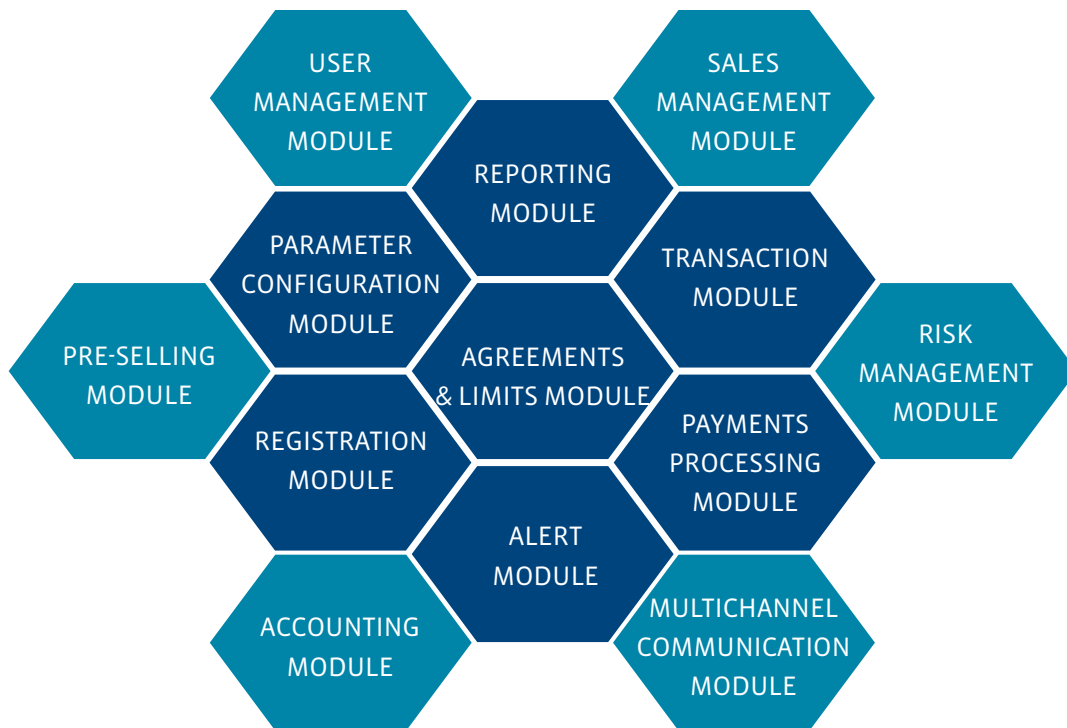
USER MANAGEMENT MODULE

SALES MANAGEMENT MODULE

REPORTING MODULE

PARAMETER CONFIGURATION MODULE

TRANSACTION MODULE

PRE-SELLING MODULE

AGREEMENTS & LIMITS MODULE

RISK MANAGEMENT MODULE

REGISTRATION MODULE

PAYMENTS PROCESSING MODULE

ALERT MODULE

ACCOUNTING MODULE

MULTICHANNEL COMMUNICATION MODULE